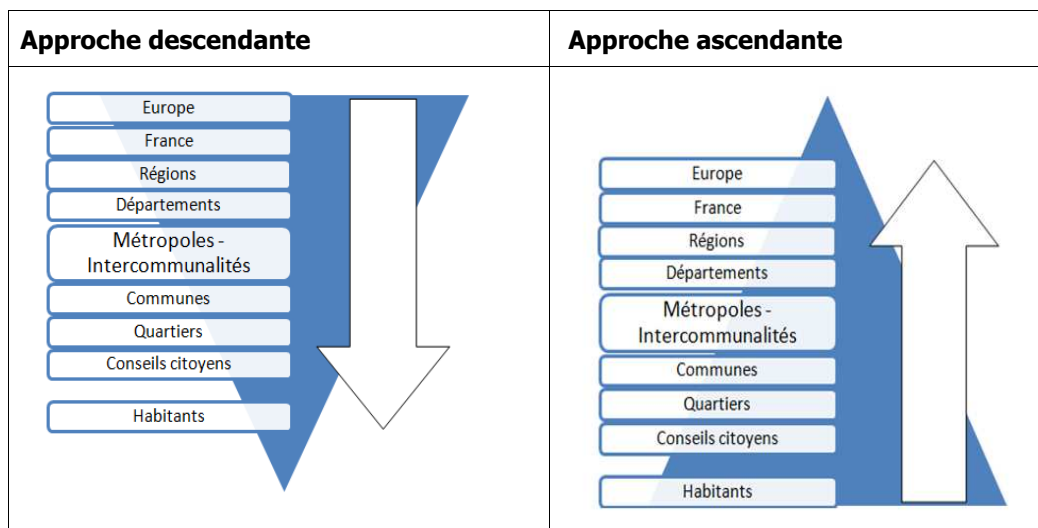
| Approche descendante | Approche ascendante |
|---|---|
| Europe<br>France<br>Régions<br>Départements<br>Métropoles - Intercommunalités<br>Communes<br>Quartiers<br>Conseils citoyens<br>Habitants | Europe<br>France<br>Régions<br>Départements<br>Métropoles - Intercommunalités<br>Communes<br>Quartiers<br>Conseils citoyens<br>Habitants |